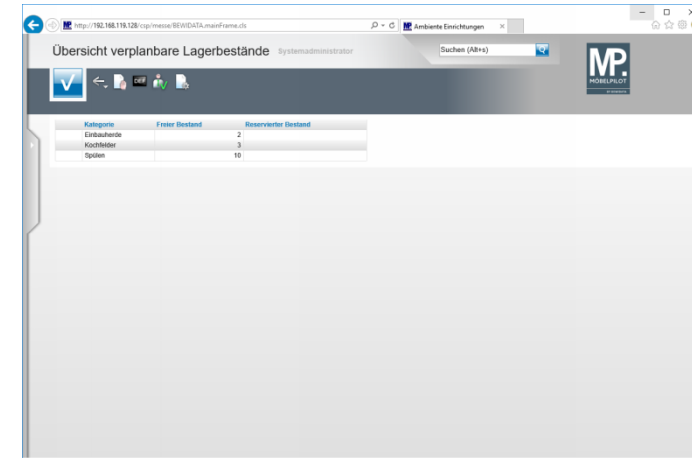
http://192.168.119.128/csp/messe/BEWIDATA.mainFrame.cls

Ambiente Einrichtungen

Übersicht verplanbare Lagerbestände Systemadministrator

Suchen (Alt+s)

MP. MÖBELPILOT

| Kategorie | Freier Bestand | Reservierter Bestand |
|---|---|---|
| Einbauherde | 2 | |
| Kochfelder | 3 | |
| Spülen | 10 | |